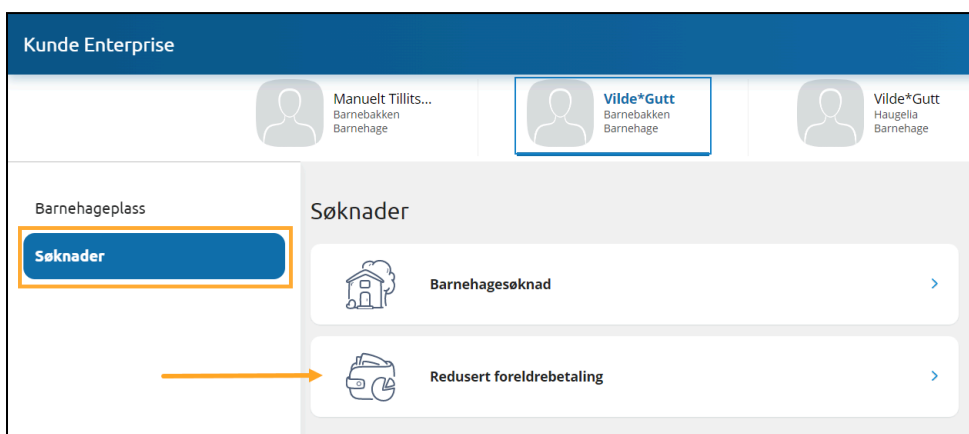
Kunde Enterprise

Manuelt Tillits...
Barnebakken
Barnehage

Vilde*Gutt
Barnebakken
Barnehage

Vilde*Gutt
Haugelia
Barnehage

Barnehageplass

Søknader

Søknader

Barnehagesøknad

Redusert foreldrebetaling